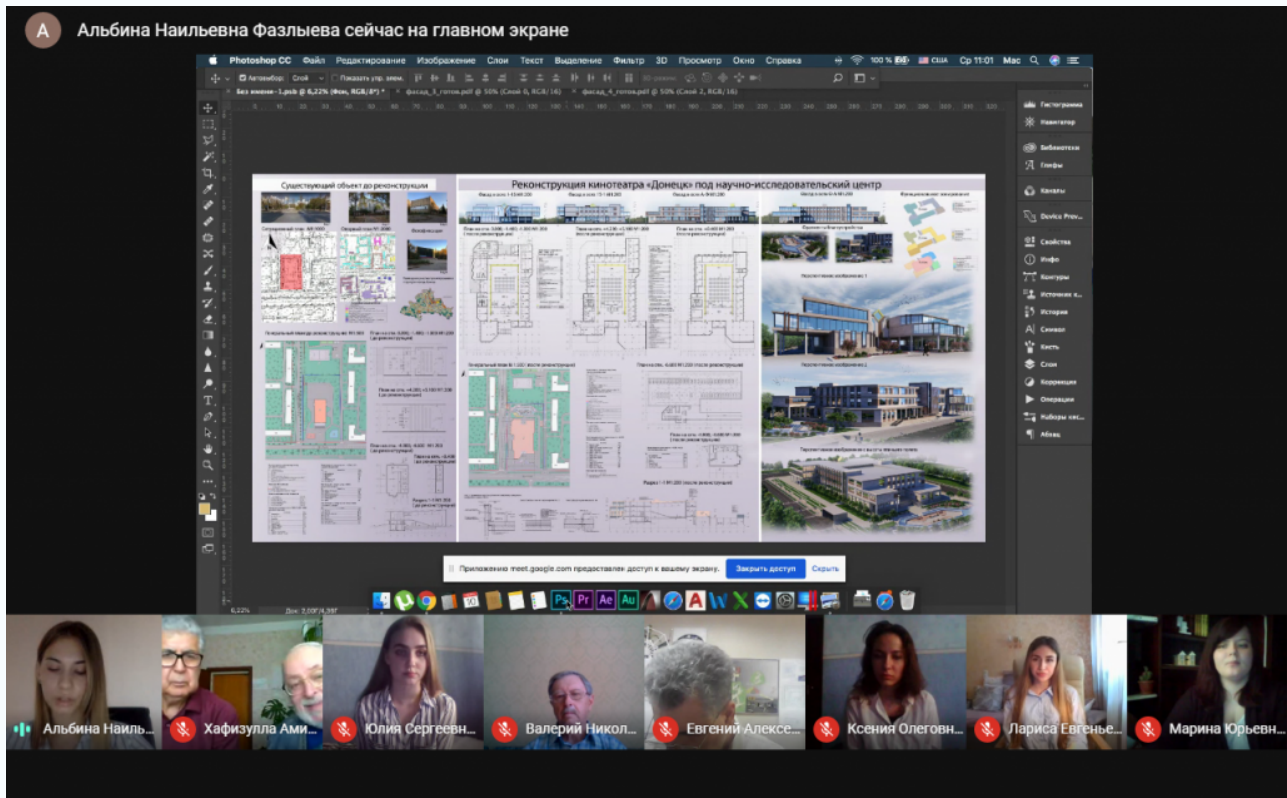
A Альбина Наильевна Фазлыева сейчас на главном экране

Photoshop CC Файл Редактирование Изображение Слои Текст Выделение Фильтр 3D Просмотр Окно Справка 100 % США Ср 11:01 Мас

Без имени-1.psb @ 6,22% (Фон, RGB/8*) * фасад_3_готов.pdf @ 50% (Слой 0, RGB/16) фасад_4_готов.pdf @ 50% (Слой 2, RGB/16)

Существующий объект до реконструкции

Реконструкция кинотеатра «Донецк» под научно-исследовательский центр

Гистограмма
Навигатор
Библиотеки
Глифы
Каналы
Device Prev...
Свойства
Инфо
Контуры
Источник к...
История
Символ
Кисть
Слои
Коррекция
Операции
Наборы кис...
Абзац

Приложение meet.google.com предоставляет доступ к вашему экрану. Закрыть доступ Скрыть

6,22%

Альбина Наиль...
Хафизулла Ами...
Юлия Сергеевн...
Валерий Никол...
Евгений Алексе...
Ксения Олеговн...
Лариса Евгенье...
Марина Юрьевн...